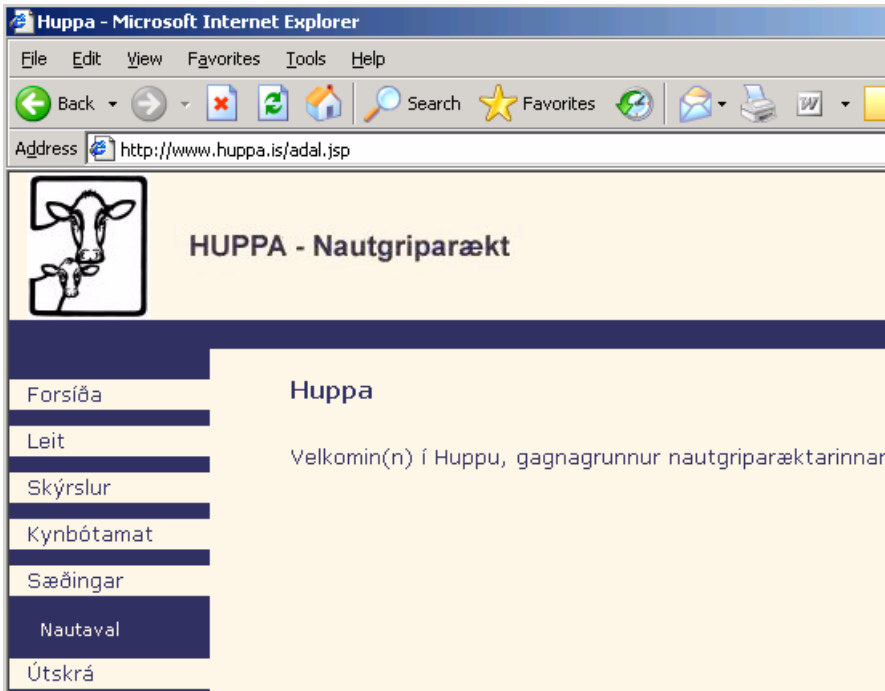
Huppa - Microsoft Internet Explorer

File Edit View Favorites Tools Help

Back Search Favorites

Address http://www.huppa.is/adal.jsp

HUPPA - Nautgriparækt

Forsíða
Leit
Skýrslur
Kynbótamat
Sæðingar
Nautaval
Útskrá

Huppa

Velkomin(n) í Huppu, gagnagrunnur nautgriparæktarinnar